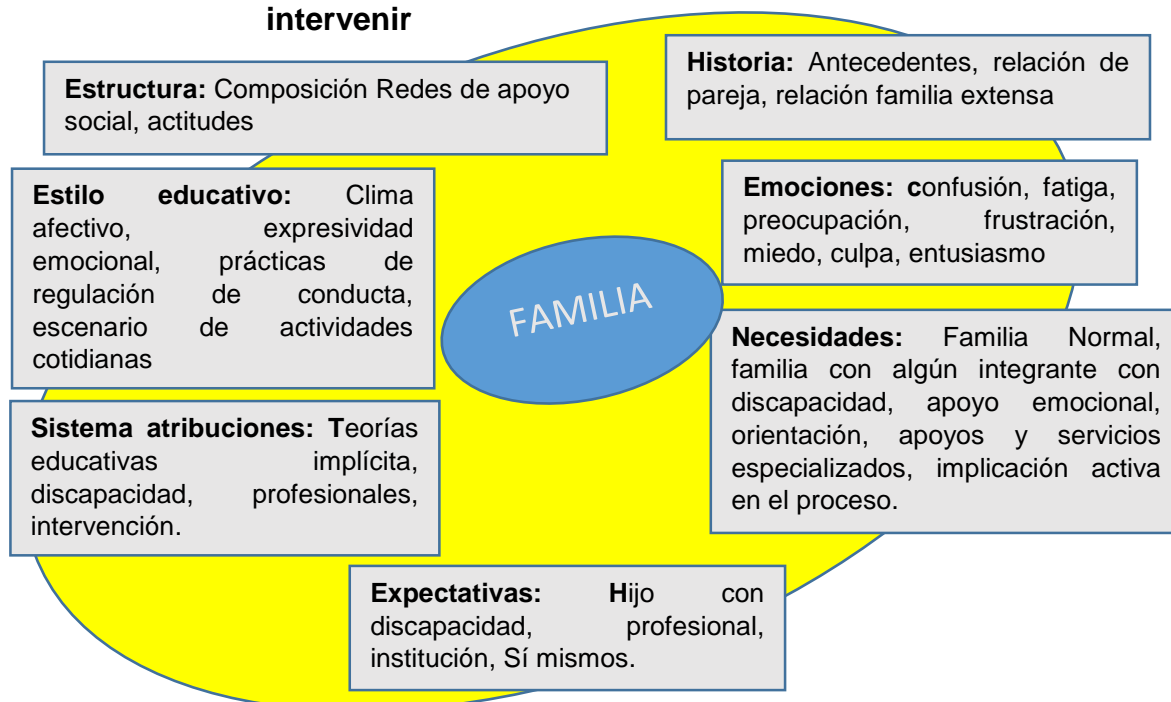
intervenir

**Estructura:** Composición Redes de apoyo social, actitudes

**Historia:** Antecedentes, relación de pareja, relación familia extensa

**Estilo educativo:** Clima afectivo, expresividad emocional, prácticas de regulación de conducta, escenario de actividades cotidianas

**Emociones: c**onfusión, fatiga, preocupación, frustración, miedo, culpa, entusiasmo

FAMILIA

**Necesidades:** Familia Normal, familia con algún integrante con discapacidad, apoyo emocional, orientación, apoyos y servicios especializados, implicación activa en el proceso.

**Sistema atribuciones: T**eorías educativas implícita, discapacidad, profesionales, intervención.

**Expectativas: H**ijo con discapacidad, profesional, institución, Sí mismos.